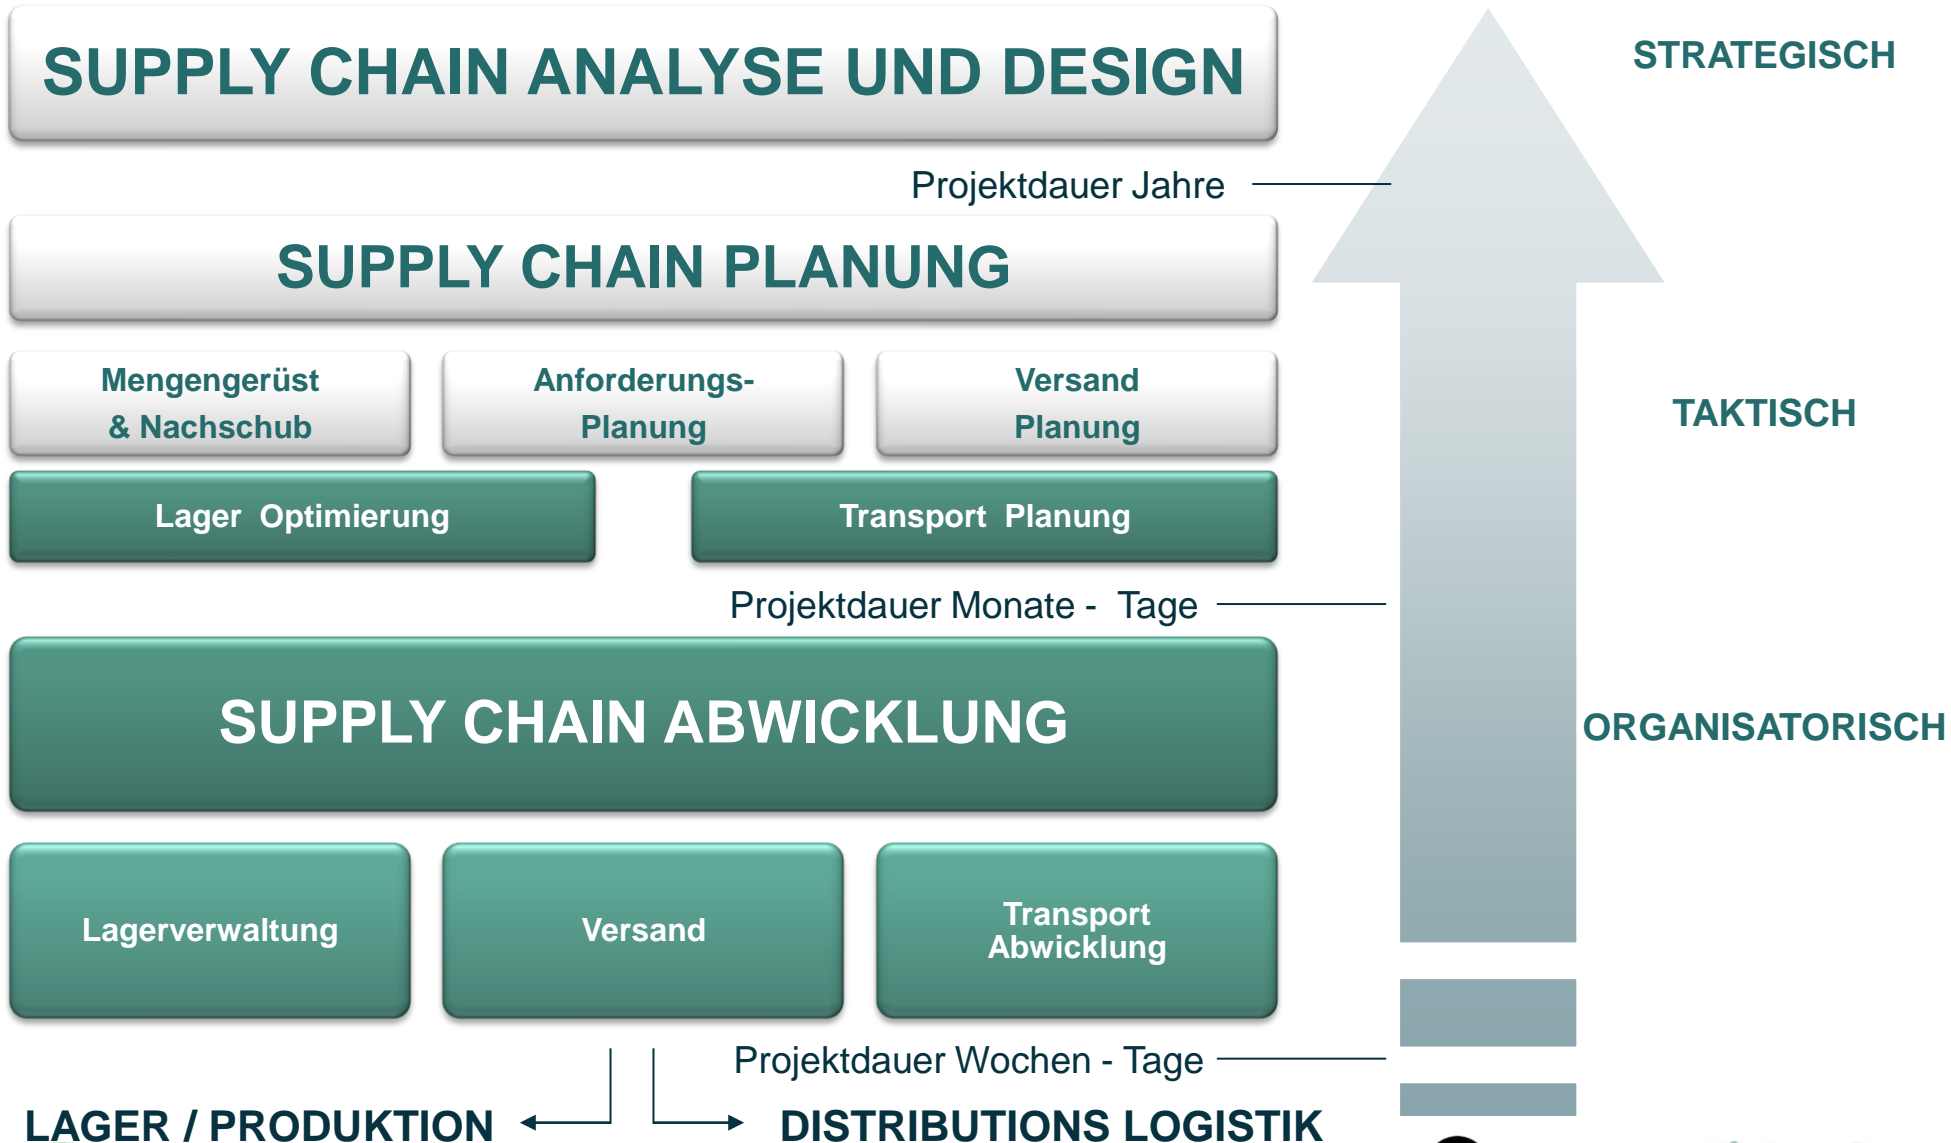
SUPPLY CHAIN ANALYSE UND DESIGN

STRATEGISCH

Projektdauer Jahre

SUPPLY CHAIN PLANUNG

Mengengerüst & Nachschub

Anforderungs-Planung

Versand Planung

TAKTISCH

Lager Optimierung

Transport Planung

Projektdauer Monate - Tage

SUPPLY CHAIN ABWICKLUNG

ORGANISATORISCH

Lagerverwaltung

Versand

Transport Abwicklung

Projektdauer Wochen - Tage

LAGER / PRODUKTION

DISTRIBUTIONS LOGISTIK